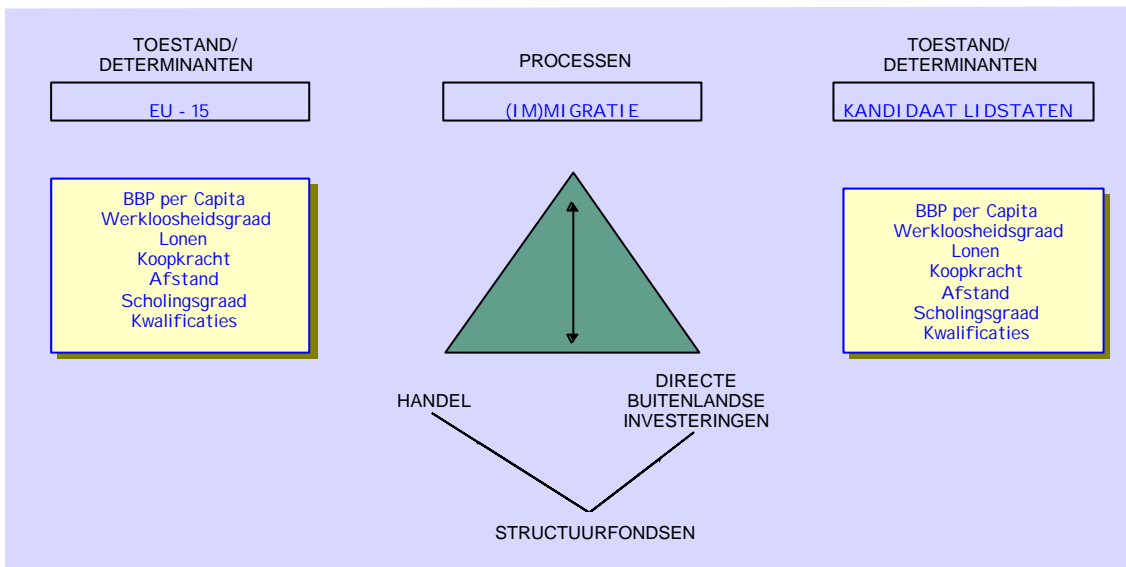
TOESTAND/
DETERMINANTEN

EU - 15

BBP per Capita
Werkloosheidsgraad
Lonen
Koopkracht
Afstand
Scholingsgraad
Kwalificaties

PROCESSEN

(IM)MIGRATIE

TOESTAND/
DETERMINANTEN

KANDIDAAT LIDSTATEN

BBP per Capita
Werkloosheidsgraad
Lonen
Koopkracht
Afstand
Scholingsgraad
Kwalificaties

HANDEL

DIRECTE
BUITENLANDSE
INVESTERINGEN

STRUCTUURFONDSEN